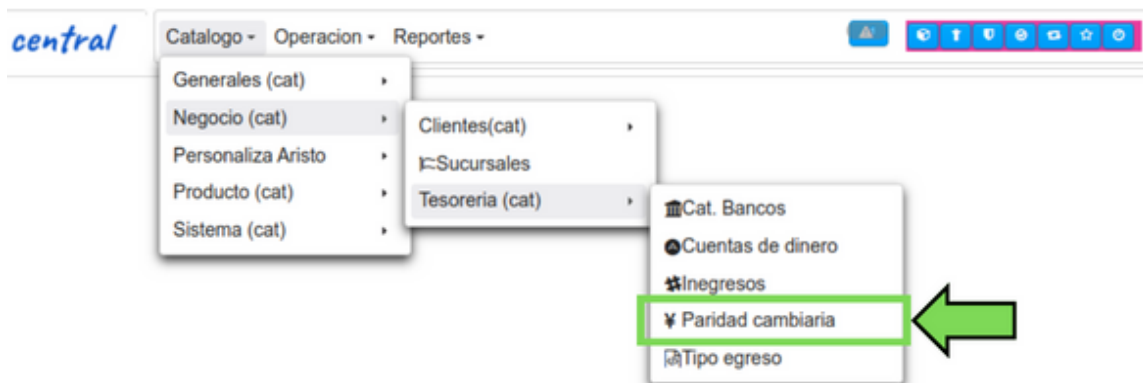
central

Catalogo ▾ Operacion ▾ Reportes ▾

Generales (cat)
Negocio (cat)
Personaliza Aristo
Producto (cat)
Sistema (cat)

Clientes(cat)
Sucursales
Tesoreria (cat)

Cat. Bancos
Cuentas de dinero
Ingresos
¥ Paridad cambiaria
Tipo egreso